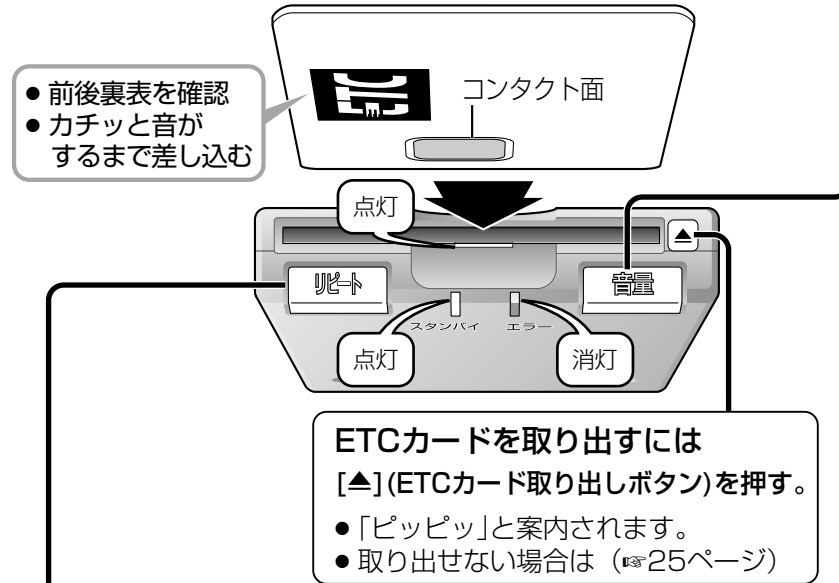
● 前後裏表を確認
● カチッと音が するまで差し込む

コンタクト面

点灯

リピート

音量

スタンバイ　エラー

点灯

消灯

ETCカードを取り出すには
[▲](ETCカード取り出しボタン)を押す。
●「ピッピッ」と案内されます。
● 取り出せない場合は（☞25ページ）